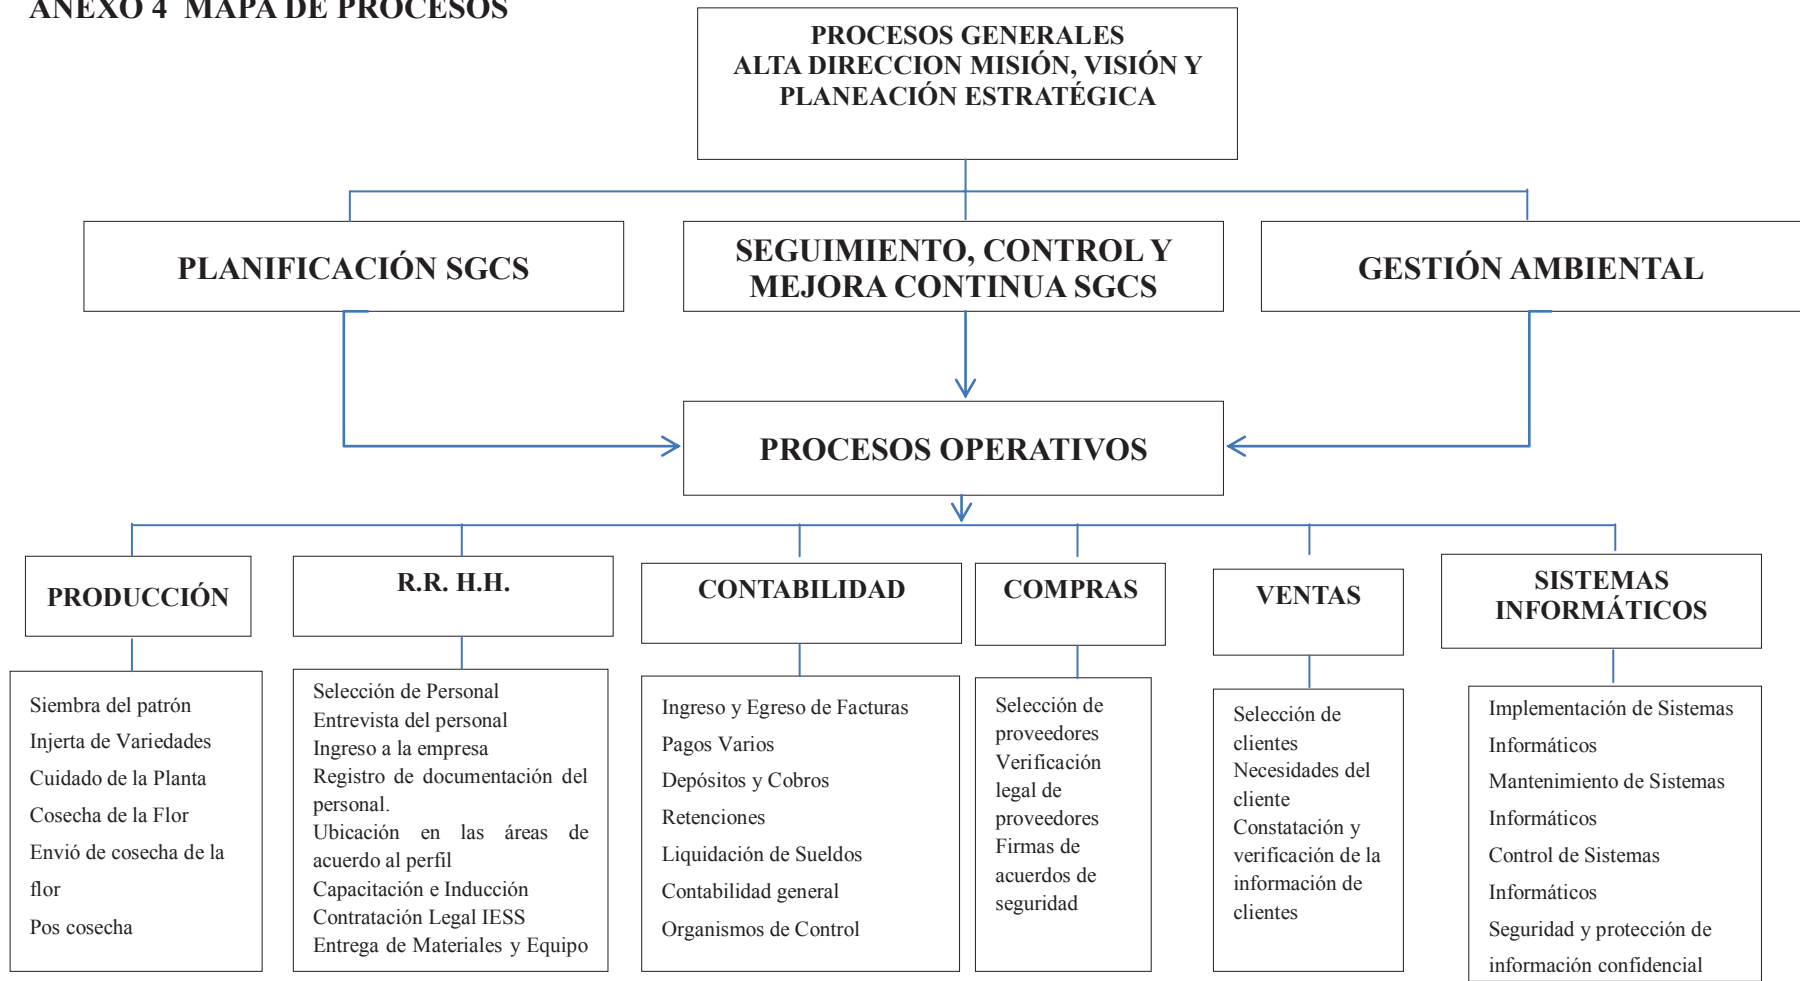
ANEXO 4 MAPA DE PROCESOS

PROCESOS GENERALES
ALTA DIRECCION MISIÓN, VISIÓN Y PLANEACIÓN ESTRATÉGICA

PLANIFICACIÓN SGCS

SEGUIMIENTO, CONTROL Y MEJORA CONTINUA SGCS

GESTIÓN AMBIENTAL

PROCESOS OPERATIVOS

PRODUCCIÓN

Siembra del patrón
Injerta de Variedades
Cuidado de la Planta
Cosecha de la Flor
Envió de cosecha de la flor
Pos cosecha

R.R. H.H.

Selección de Personal
Entrevista del personal
Ingreso a la empresa
Registro de documentación del personal.
Ubicación en las áreas de acuerdo al perfil
Capacitación e Inducción
Contratación Legal IESS
Entrega de Materiales y Equipo

CONTABILIDAD

Ingreso y Egreso de Facturas
Pagos Varios
Depósitos y Cobros
Retenciones
Liquidación de Sueldos
Contabilidad general
Organismos de Control

COMPRAS

Selección de proveedores
Verificación legal de proveedores
Firmas de acuerdos de seguridad

VENTAS

Selección de clientes
Necesidades del cliente
Constatación y verificación de la información de clientes

SISTEMAS INFORMÁTICOS

Implementación de Sistemas Informáticos
Mantenimiento de Sistemas Informáticos
Control de Sistemas Informáticos
Seguridad y protección de información confidencial